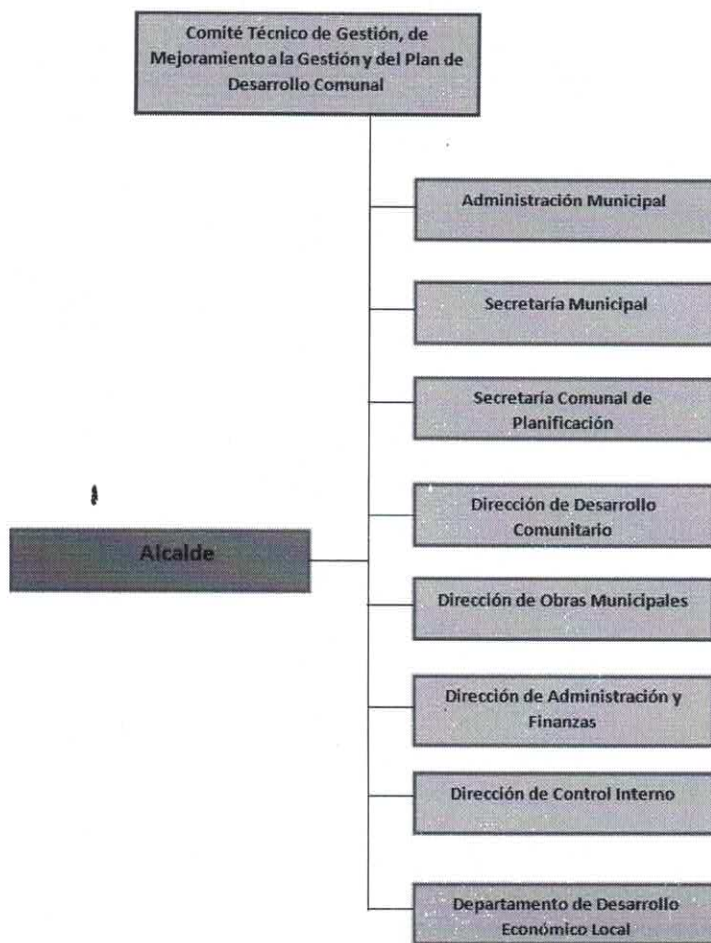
Comité Técnico de Gestión, de Mejoramiento a la Gestión y del Plan de Desarrollo Comunal

Administración Municipal

Secretaría Municipal

Secretaría Comunal de Planificación

Alcalde

Dirección de Desarrollo Comunitario

Dirección de Obras Municipales

Dirección de Administración y Finanzas

Dirección de Control Interno

Departamento de Desarrollo Económico Local